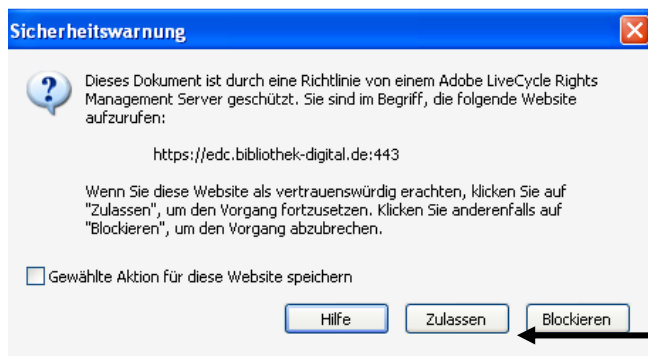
Sicherheitswarnung

Dieses Dokument ist durch eine Richtlinie von einem Adobe LiveCycle Rights Management Server geschützt. Sie sind im Begriff, die folgende Website aufzurufen:

https://edc.bibliothek-digital.de:443

Wenn Sie diese Website als vertrauenswürdig erachten, klicken Sie auf "Zulassen", um den Vorgang fortzusetzen. Klicken Sie anderenfalls auf "Blockieren", um den Vorgang abzubrechen.

Gewählte Aktion für diese Website speichern

Hilfe
Zulassen
Blockieren